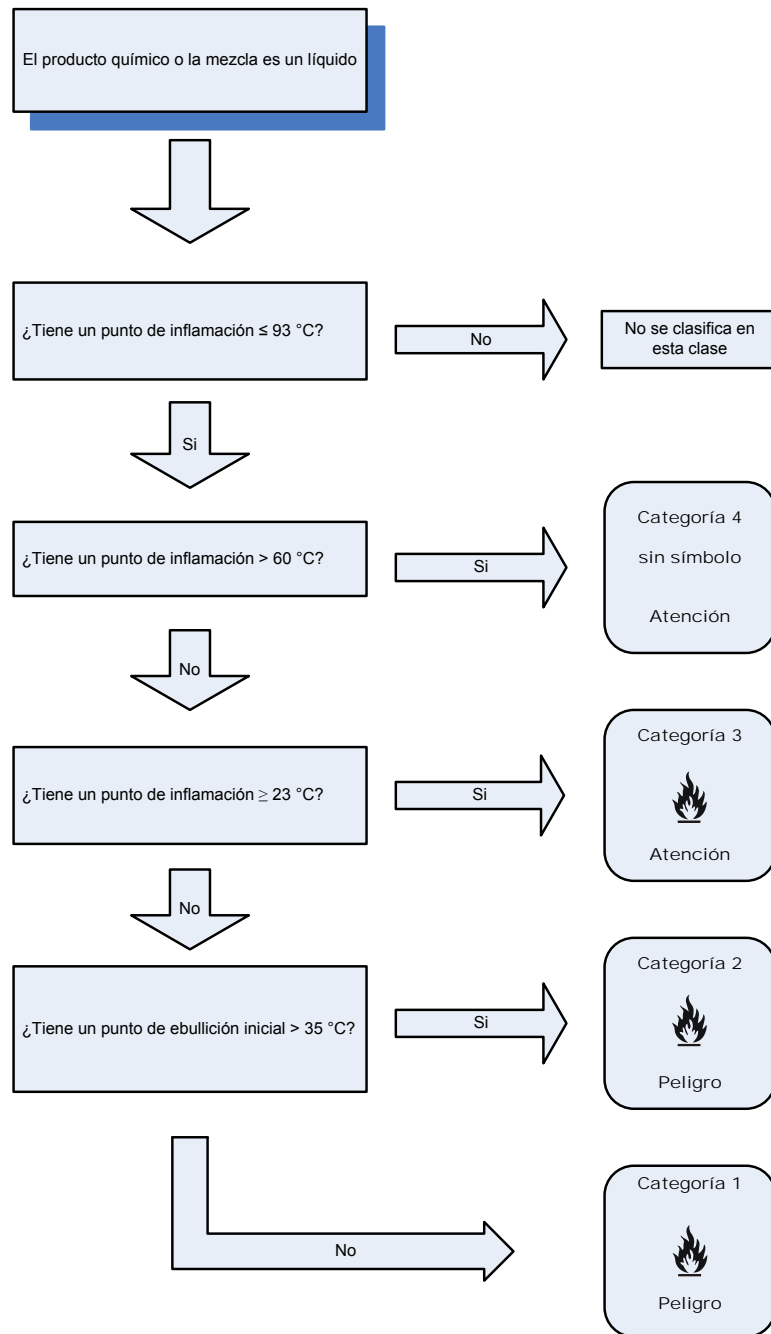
El producto químico o la mezcla es un líquido

¿Tiene un punto de inflamación ≤ 93 °C?

No

No se clasifica en esta clase

Si

¿Tiene un punto de inflamación > 60 °C?

Si

Categoría 4

sin símbolo

Atención

No

¿Tiene un punto de inflamación $\geq$ 23 °C?

Si

Categoría 3

Atención

No

¿Tiene un punto de ebullición inicial > 35 °C?

Si

Categoría 2

Peligro

No

Categoría 1

Peligro